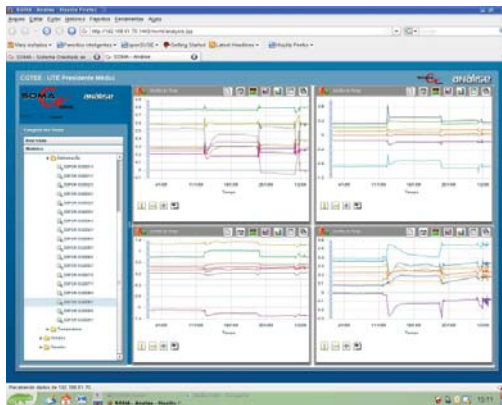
SOMA - Análise - Mozilla Firefox

Arquivo Editar Exibir Histórico Favoritos Ferramentas Ajuda

http://192.168.61.70:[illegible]

Mais visitados Favoritos inteligentes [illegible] Getting Started Latest Headlines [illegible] Mozilla Firefox

SOMA - Sistema Orientado ao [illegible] SOMA - Análise

CGTEE - UTE Presidente Médici

análise

SOMA análise

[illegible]

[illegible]

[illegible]

Análise Real

Análise Real

Análise Real

Análise Real

Tempo

Tempo

Tempo

Tempo

Recebendo dados de 192.168.61.70...

SOMA - Análise - Mozilla F...

10:11